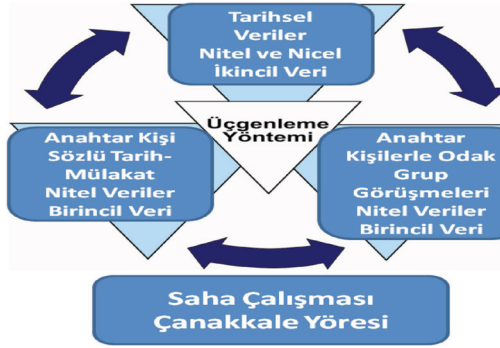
Tarihsel Veriler Nitel ve Nicel İkincil Veri

Üçgenleme Yöntemi

Anahtar Kişi Sözlü Tarih-Mülakat Nitel Veriler Birincil Veri

Anahtar Kişilerle Odak Grup Görüşmeleri Nitel Veriler Birincil Veri

Saha Çalışması Çanakkale Yöresi